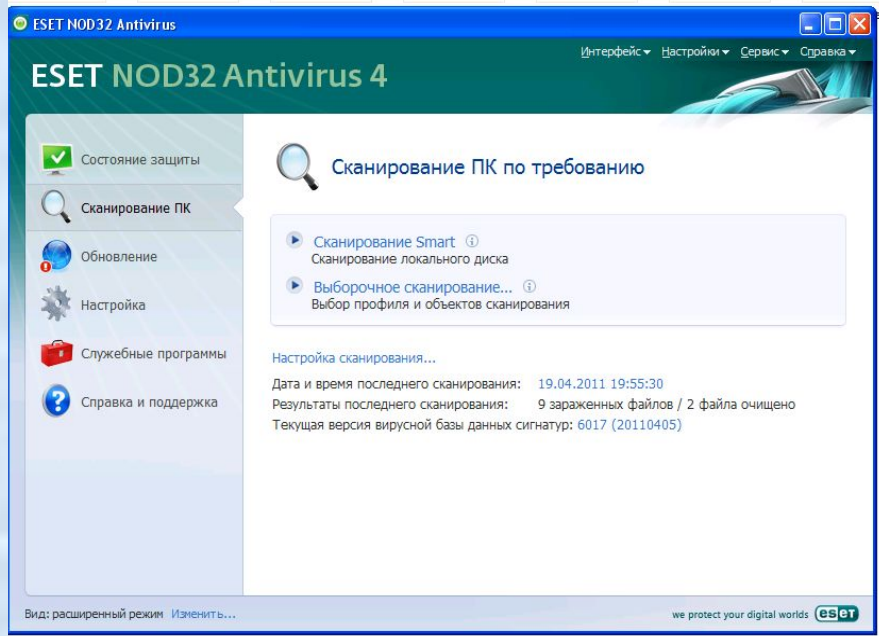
ESET NOD32 Antivirus

Интерфейс ▾ Настройки ▾ Сервис ▾ Справка ▾

ESET NOD32 Antivirus 4

Состояние защиты
Сканирование ПК
Обновление
Настройка
Служебные программы
Справка и поддержка

Сканирование ПК по требованию

Сканирование Smart
Сканирование локального диска

Выборочное сканирование...
Выбор профиля и объектов сканирования

Настройка сканирования...

Дата и время последнего сканирования: 19.04.2011 19:55:30
Результаты последнего сканирования: 9 зараженных файлов / 2 файла очищено
Текущая версия вирусной базы данных сигнатур: 6017 (20110405)

Вид: расширенный режим Изменить...

we protect your digital worlds eset